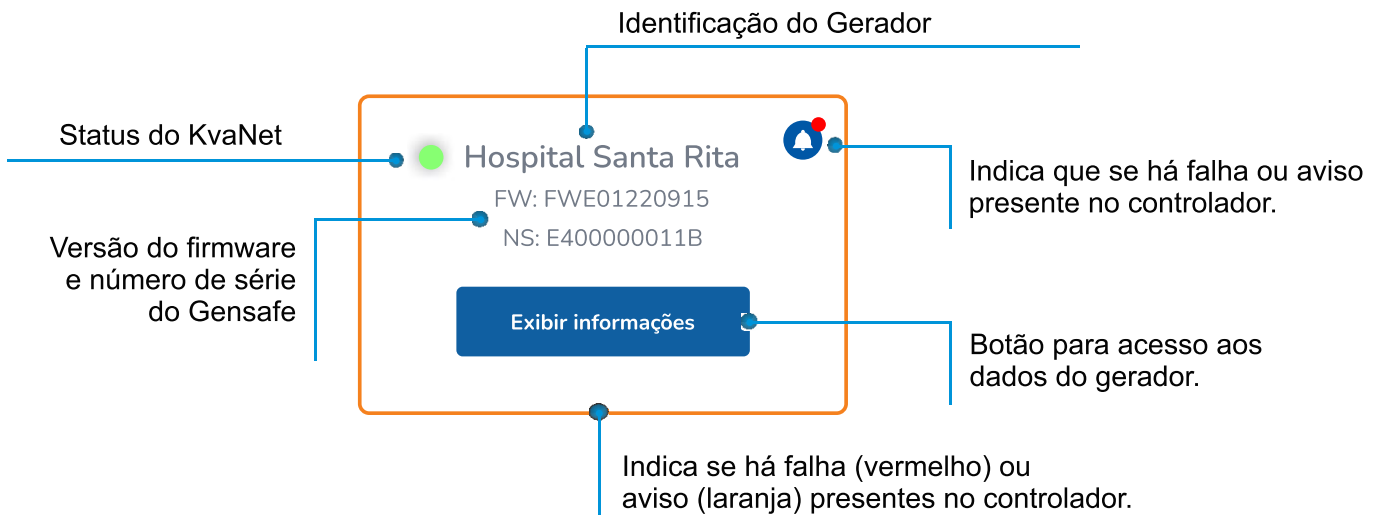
Identificação do Gerador

Status do KvaNet

Hospital Santa Rita

FW: FWE01220915

NS: E400000011B

Indica que se há falha ou aviso presente no controlador.

Versão do firmware e número de série do Gensafe

Exibir informações

Botão para acesso aos dados do gerador.

Indica se há falha (vermelho) ou aviso (laranja) presentes no controlador.